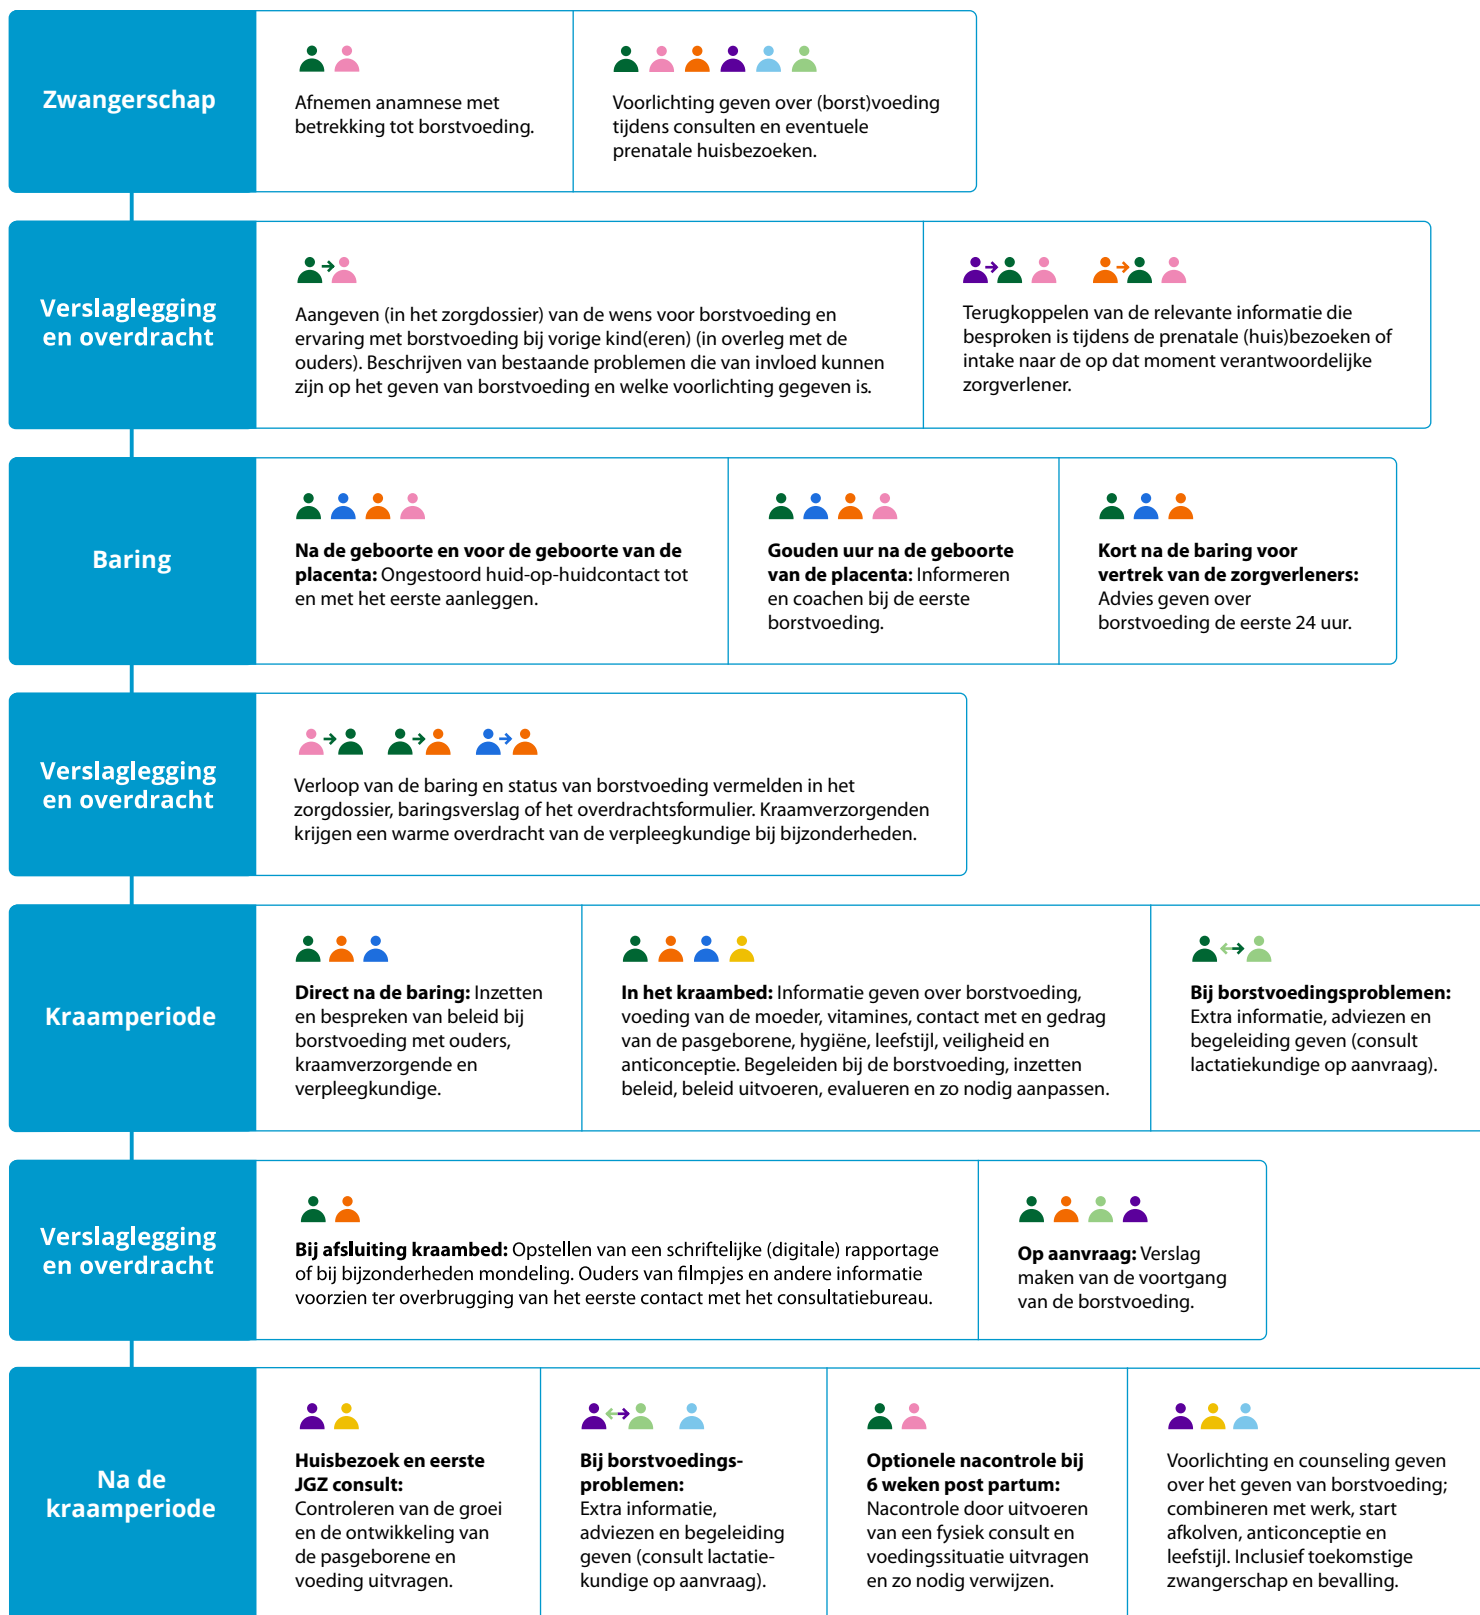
Zwangerschap

Afnemen anamnese met betrekking tot borstvoeding.

Voorlichting geven over (borst)voeding tijdens consulten en eventuele prenatale huisbezoeken.

Verslaglegging en overdracht

Aangeven (in het zorgdossier) van de wens voor borstvoeding en ervaring met borstvoeding bij vorige kind(eren) (in overleg met de ouders). Beschrijven van bestaande problemen die van invloed kunnen zijn op het geven van borstvoeding en welke voorlichting gegeven is.

Terugkoppelen van de relevante informatie die besproken is tijdens de prenatale (huis)bezoeken of intake naar de op dat moment verantwoordelijke zorgverlener.

Baring

**Na de geboorte en voor de geboorte van de placenta:** Ongestoord huid-op-huidcontact tot en met het eerste aanleggen.

**Gouden uur na de geboorte van de placenta:** Informeren en coachen bij de eerste borstvoeding.

**Kort na de baring voor vertrek van de zorgverleners:** Advies geven over borstvoeding de eerste 24 uur.

Verslaglegging en overdracht

Verloop van de baring en status van borstvoeding vermelden in het zorgdossier, baringsverslag of het overdrachtsformulier. Kraamverzorgenden krijgen een warme overdracht van de verpleegkundige bij bijzonderheden.

Kraamperiode

**Direct na de baring:** Inzetten en bespreken van beleid bij borstvoeding met ouders, kraamverzorgende en verpleegkundige.

**In het kraambed:** Informatie geven over borstvoeding, voeding van de moeder, vitamines, contact met en gedrag van de pasgeborene, hygiëne, leefstijl, veiligheid en anticonceptie. Begeleiden bij de borstvoeding, inzetten beleid, beleid uitvoeren, evalueren en zo nodig aanpassen.

**Bij borstvoedingsproblemen:** Extra informatie, adviezen en begeleiding geven (consult lactatiekundige op aanvraag).

Verslaglegging en overdracht

**Bij afsluiting kraambed:** Opstellen van een schriftelijke (digitale) rapportage of bij bijzonderheden mondeling. Ouders van filmpjes en andere informatie voorzien ter overbrugging van het eerste contact met het consultatiebureau.

**Op aanvraag:** Verslag maken van de voortgang van de borstvoeding.

Na de kraamperiode

**Huisbezoek en eerste JGZ consult:** Controleren van de groei en de ontwikkeling van de pasgeborene en voeding uitvragen.

**Bij borstvoedingsproblemen:** Extra informatie, adviezen en begeleiding geven (consult lactatiekundige op aanvraag).

**Optionele nacontrole bij 6 weken post partum:** Nacontrole door uitvoeren van een fysiek consult en voedingssituatie uitvragen en zo nodig verwijzen.

Voorlichting en counseling geven over het geven van borstvoeding; combineren met werk, start afkolven, anticonceptie en leefstijl. Inclusief toekomstige zwangerschap en bevalling.